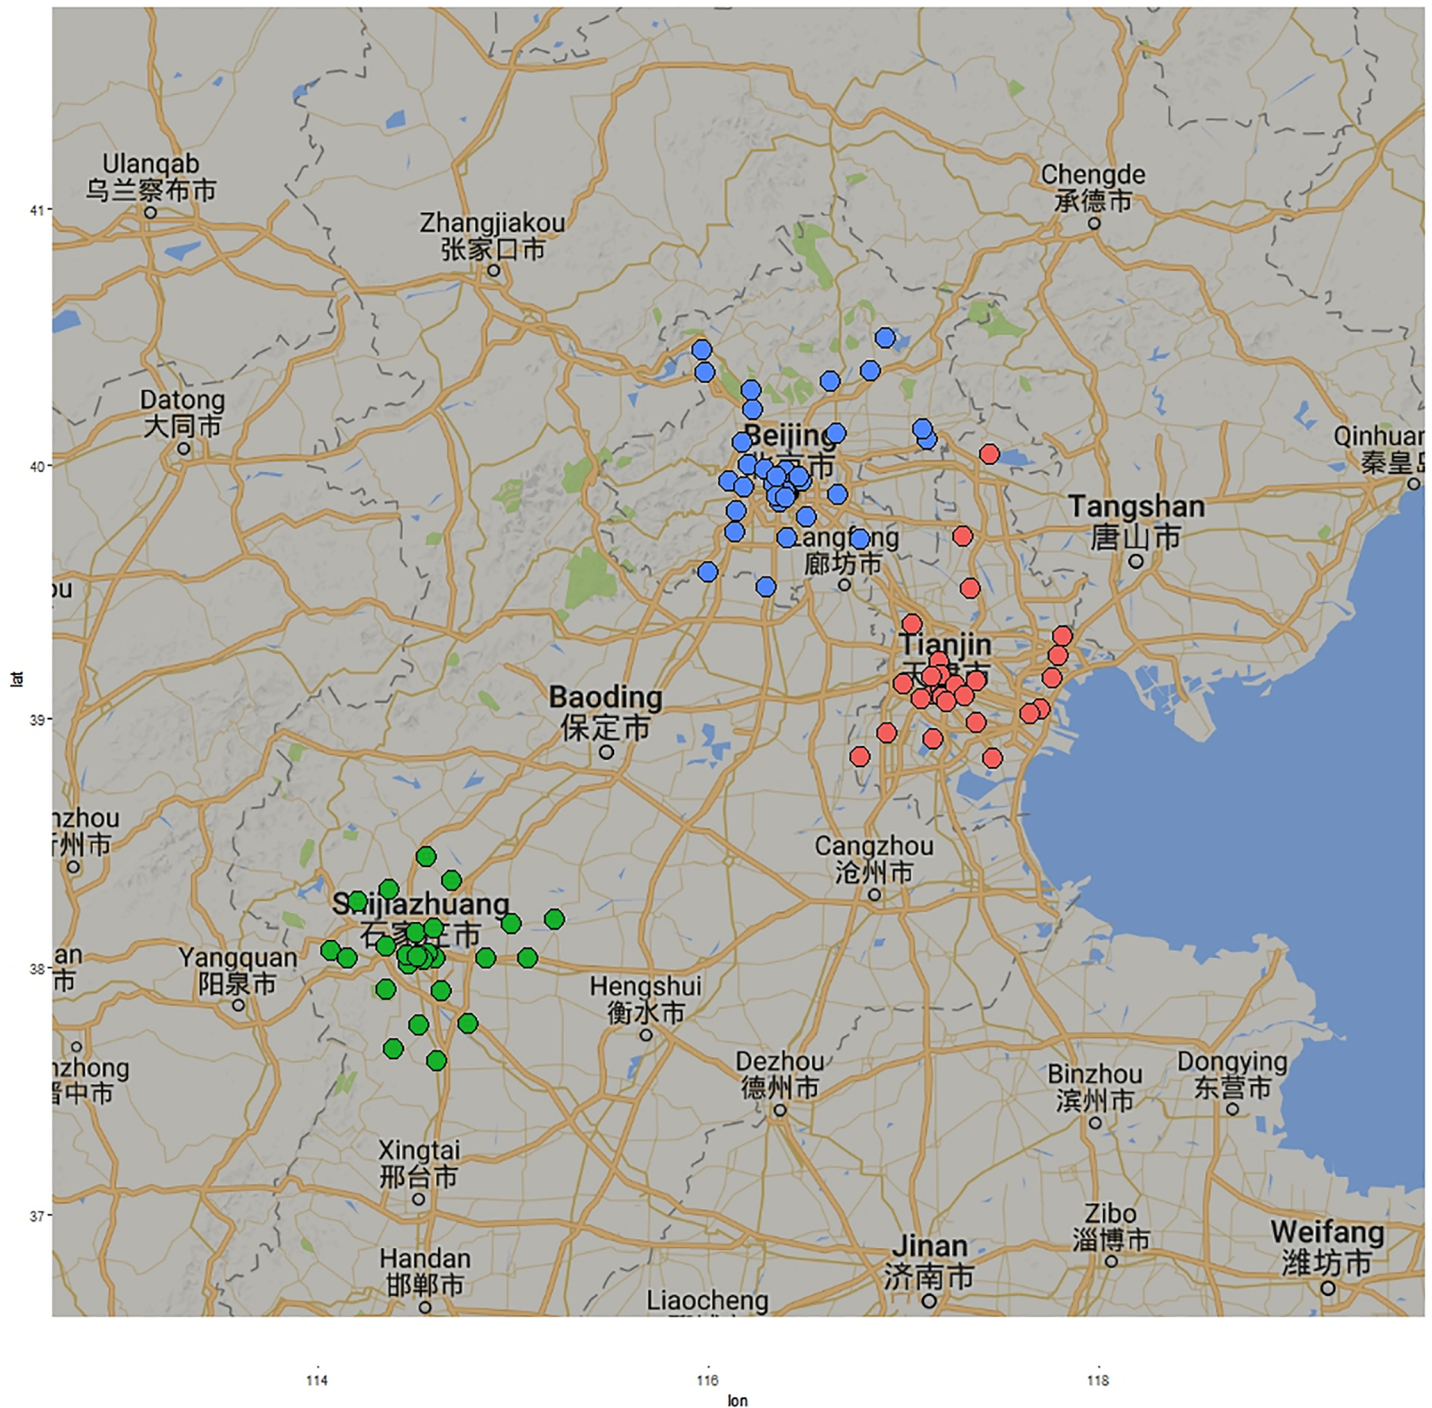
Ulanqab
乌兰察布市

Zhangjiakou
张家口市

Chengde
承德市

Datong
大同市

Beijing
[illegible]京市

Qinhuan
秦皇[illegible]

Tangshan
唐山市

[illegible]ou

Langfang
廊坊市

Tianjin
天津市

Baoding
保定市

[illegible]nzhou
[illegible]州市

Cangzhou
沧州市

Shijiazhuang
石家庄市

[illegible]an
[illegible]市

Yangquan
阳泉市

Hengshui
衡水市

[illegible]nzhong
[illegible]中市

Dezhou
德州市

Binzhou
滨州市

Dongying
东营市

Xingtai
邢台市

Zibo
淄博市

Weifang
潍坊市

Handan
邯郸市

Jinan
济南市

Liaocheng

41
40
39
38
37
lat

114
116
118
lon